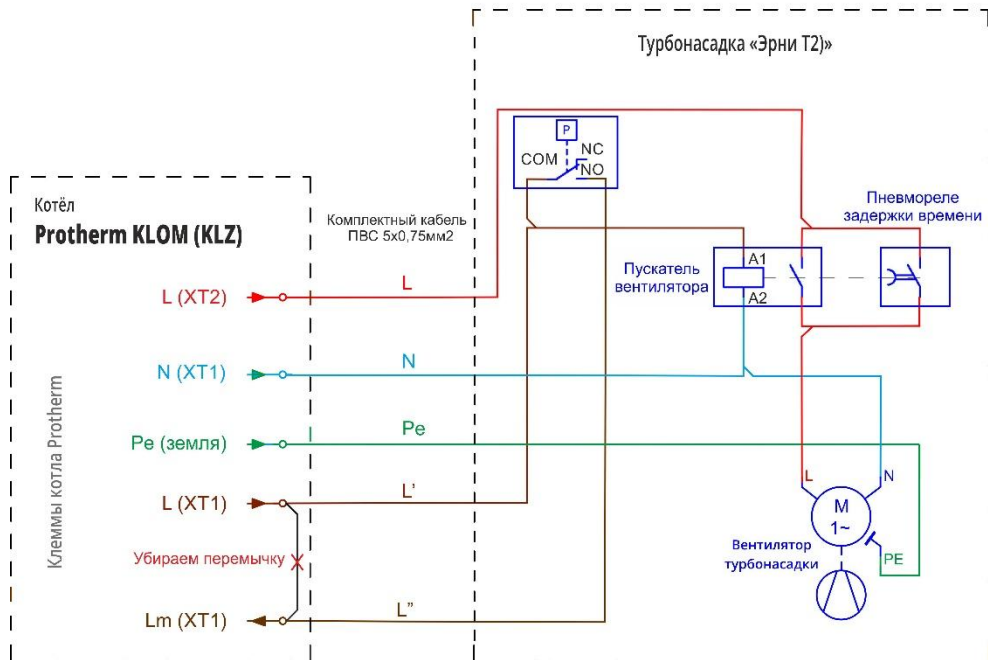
Турбонасадка «Эрни Т2)»

P
COM
NC
NO

Котёл
Protherm KLOM (KLZ)

Комплектный кабель ПВС 5х0,75мм2

Пневмореле задержки времени

Пускатель вентилятора
A1
A2

L (XT2)
L

N (XT1)
N

Pe (земля)
Pe

L (XT1)
L'

Убираем перемычку

Lm (XT1)
L"

Клеммы котла Protherm

L
N
M
1~
Вентилятор турбонасадки
PE